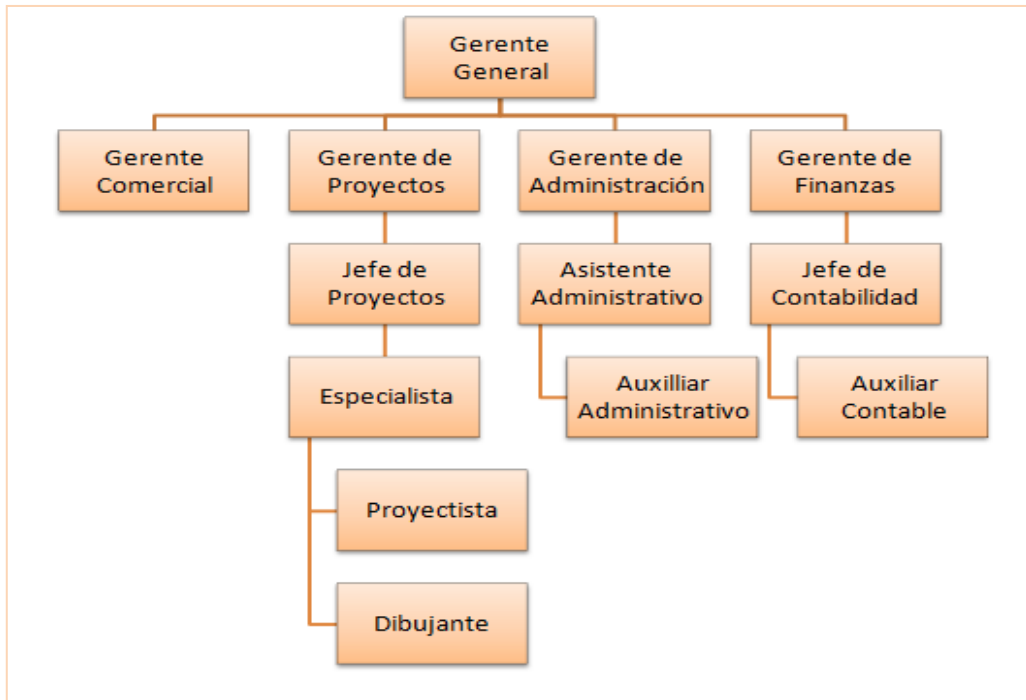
Gerente General

Gerente Comercial

Gerente de Proyectos

Gerente de Administración

Gerente de Finanzas

Jefe de Proyectos

Asistente Administrativo

Jefe de Contabilidad

Especialista

Auxilliar Administrativo

Auxiliar Contable

Proyectista

Dibujante